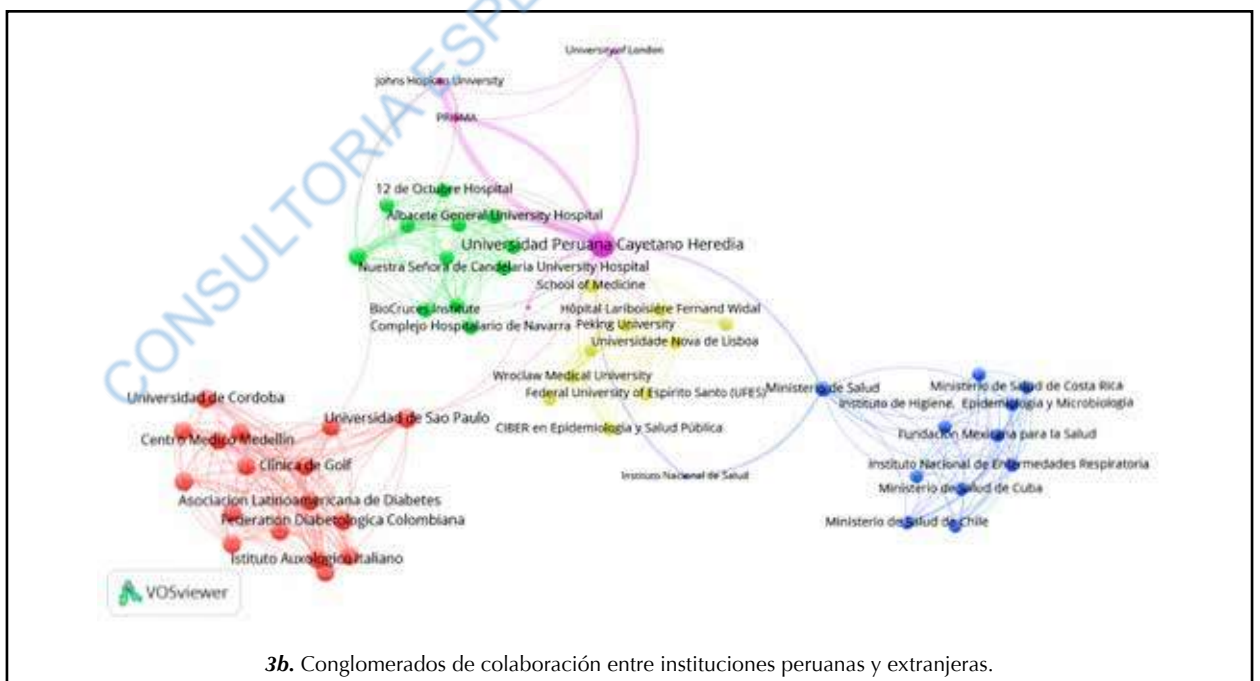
CONSULTORIA ESPE

University of London
Johns Hopkins University
PRISMA
12 de Octubre Hospital
Albacete General University Hospital
Universidad Peruana Cayetano Heredia
Nuestra Señora de Candelaria University Hospital
School of Medicine
BioCruces Institute
Complejo Hospitalario de Navarra
Hôpital Lariboisière Fernand Widal
Peking University
Universidade Nova de Lisboa
Wroclaw Medical University
Federal University of Espirito Santo (UFES)
Ministerio de Salud
Ministerio de Salud de Costa Rica
Instituto de Higiene, Epidemiología y Microbiología
CIBER en Epidemiología y Salud Pública
Fundación Mexicana para la Salud
Instituto Nacional de Salud
Instituto Nacional de Enfermedades Respiratoria
Ministerio de Salud de Cuba
Ministerio de Salud de Chile
Universidad de Cordoba
Universidad de Sao Paulo
Centro Medico Medellin
Clinica de Golf
Asociacion Latinoamericana de Diabetes
Federation Diabetologica Colombiana
Istituto Auxologico Italiano
VOSviewer

3b. Conglomerados de colaboración entre instituciones peruanas y extranjeras.